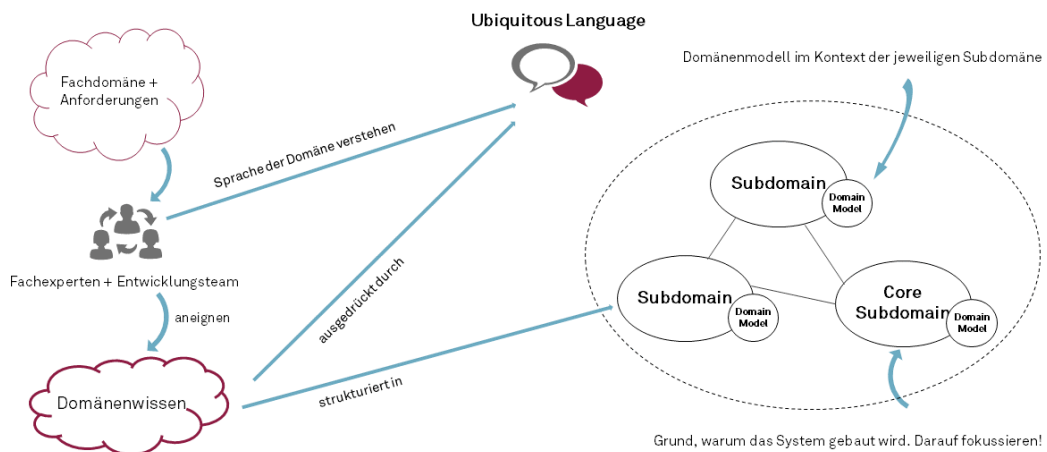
Ubiquitous Language

Fachdomäne + Anforderungen

Sprache der Domäne verstehen

Fachexperten + Entwicklungsteam

aneignen

ausgedrückt durch

Domänenwissen

strukturiert in

Domänenmodell im Kontext der jeweiligen Subdomäne

Subdomain

Domain Model

Subdomain

Domain Model

Core Subdomain

Domain Model

Grund, warum das System gebaut wird. Darauf fokussieren!